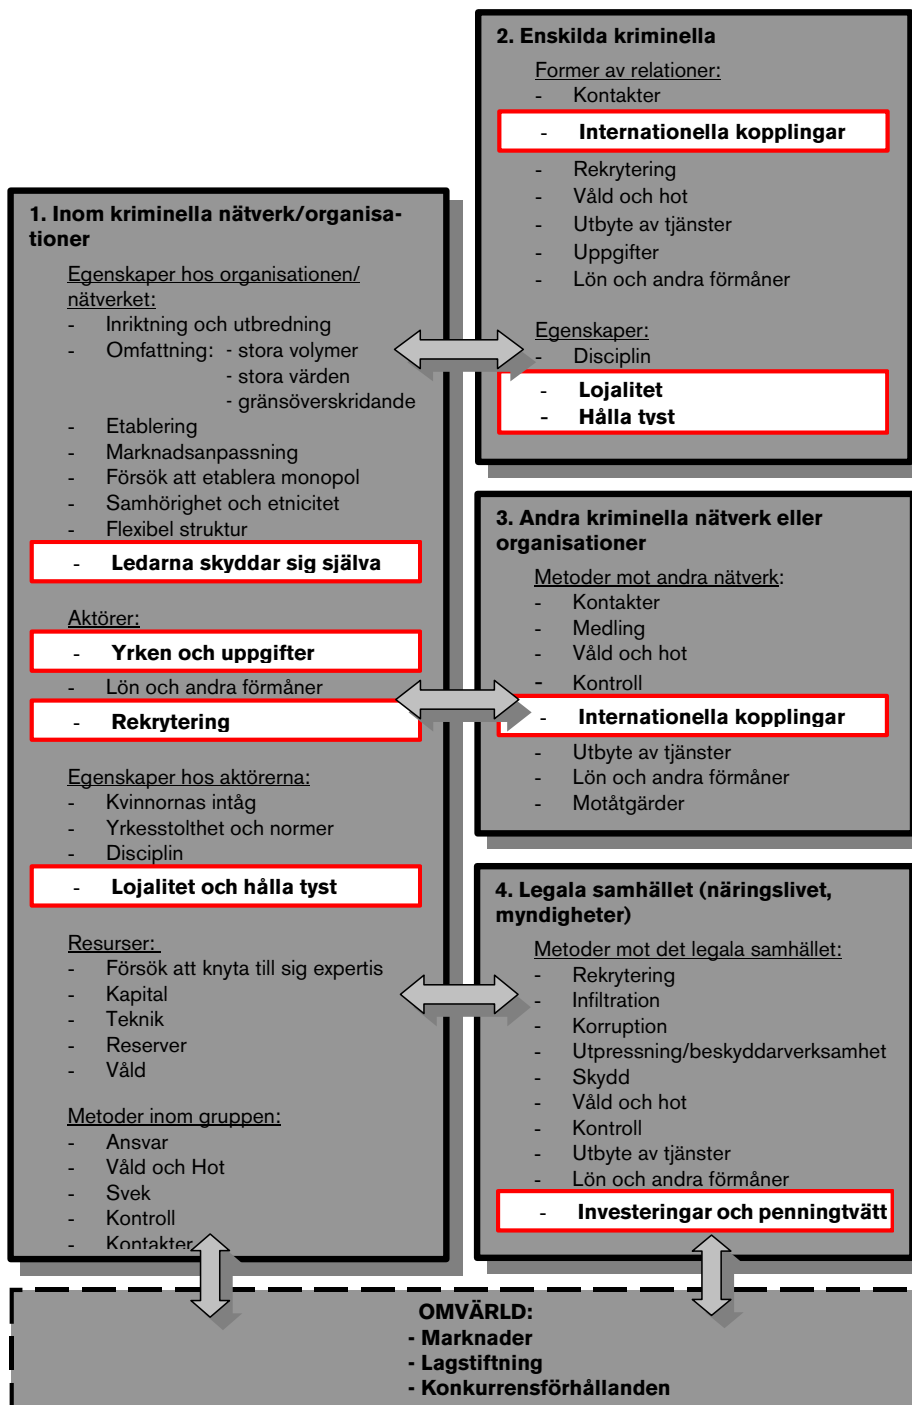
2. Enskilda kriminella

Former av relationer:
- Kontakter
- Internationella kopplingar
- Rekrytering
- Våld och hot
- Utbyte av tjänster
- Uppgifter
- Lön och andra förmåner

Egenskaper:
- Disciplin
- Lojalitet
- Hålla tyst

1. Inom kriminella nätverk/organisationer

Egenskaper hos organisationen/nätverket:
- Inriktning och utbredning
- Omfattning: - stora volymer
- stora värden
- gränsöverskridande
- Etablering
- Marknadsanpassning
- Försök att etablera monopol
- Samhörighet och etnicitet
- Flexibel struktur
- Ledarna skyddar sig själva

Aktörer:
- Yrken och uppgifter
- Lön och andra förmåner
- Rekrytering

Egenskaper hos aktörerna:
- Kvinnornas intåg
- Yrkesstolthet och normer
- Disciplin
- Lojalitet och hålla tyst

Resurser:
- Försök att knyta till sig expertis
- Kapital
- Teknik
- Reserver
- Våld

Metoder inom gruppen:
- Ansvar
- Våld och Hot
- Svek
- Kontroll
- Kontakter

3. Andra kriminella nätverk eller organisationer

Metoder mot andra nätverk:
- Kontakter
- Medling
- Våld och hot
- Kontroll
- Internationella kopplingar
- Utbyte av tjänster
- Lön och andra förmåner
- Motåtgärder

4. Legala samhället (näringslivet, myndigheter)

Metoder mot det legala samhället:
- Rekrytering
- Infiltration
- Korruption
- Utpressning/beskyddarverksamhet
- Skydd
- Våld och hot
- Kontroll
- Utbyte av tjänster
- Lön och andra förmåner
- Investeringar och penningtvätt

OMVÄRLD:
- Marknader
- Lagstiftning
- Konkurrensförhållanden